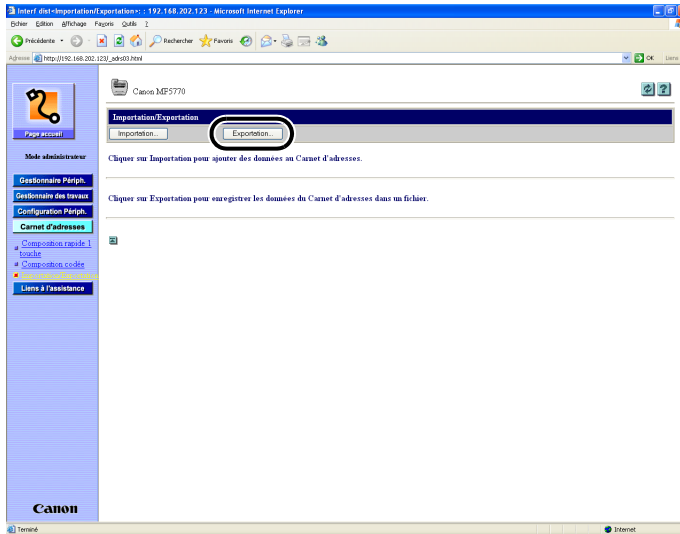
Interf dist<Importation/Exportation>: : 192.168.202.123 - Microsoft Internet Explorer

Fichier Edition Affichage Favoris Outils ?

Précédente Rechercher Favoris

Adresse http://192.168.202.123/_adrs03.html OK Liens

Page accueil

Mode administrateur

Gestionnaire Périph.

Gestionnaire des travaux

Configuration Périph.

Carnet d'adresses

Composition rapide 1 touche

Composition codée

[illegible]

Liens à l'assistance

Canon

Canon MF5770

Importation/Exportation

Importation... Exportation...

Cliquer sur Importation pour ajouter des données au Carnet d'adresses.

Cliquer sur Exportation pour enregistrer les données du Carnet d'adresses dans un fichier.

Terminé Internet